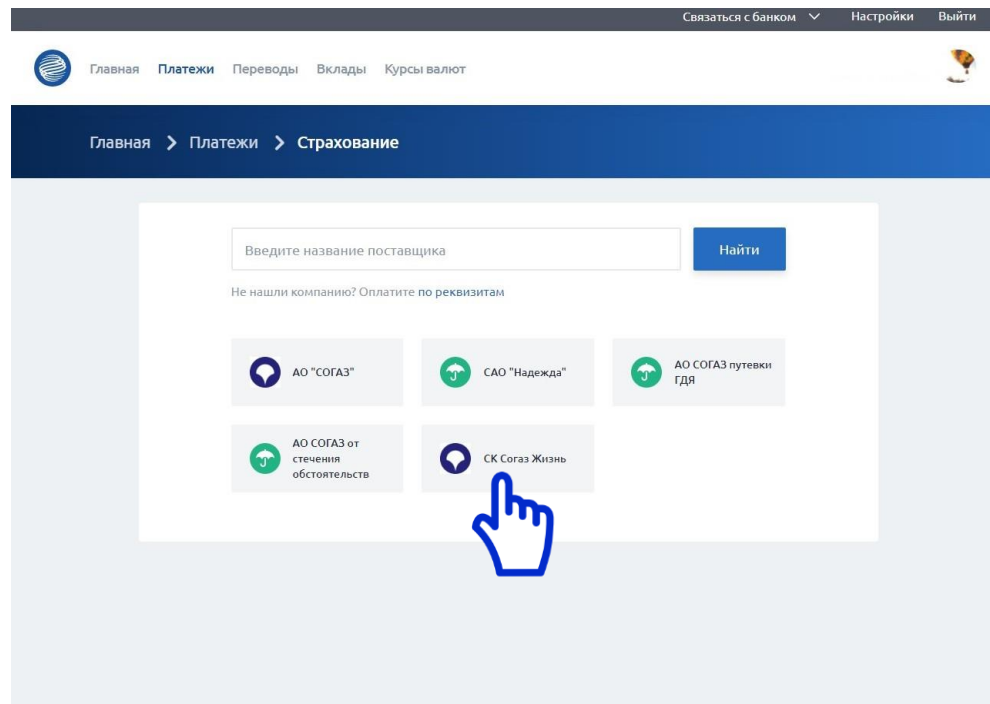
Связаться с банком Настройки Выйти

Главная Платежи Переводы Вклады Курсы валют

Главная > Платежи > Страхование

Введите название поставщика

Найти

Не нашли компанию? Оплатите по реквизитам

АО "СОГАЗ"

САО "Надежда"

АО СОГАЗ путевки ГДЯ

АО СОГАЗ от стечения обстоятельств

СК Согаз Жизнь